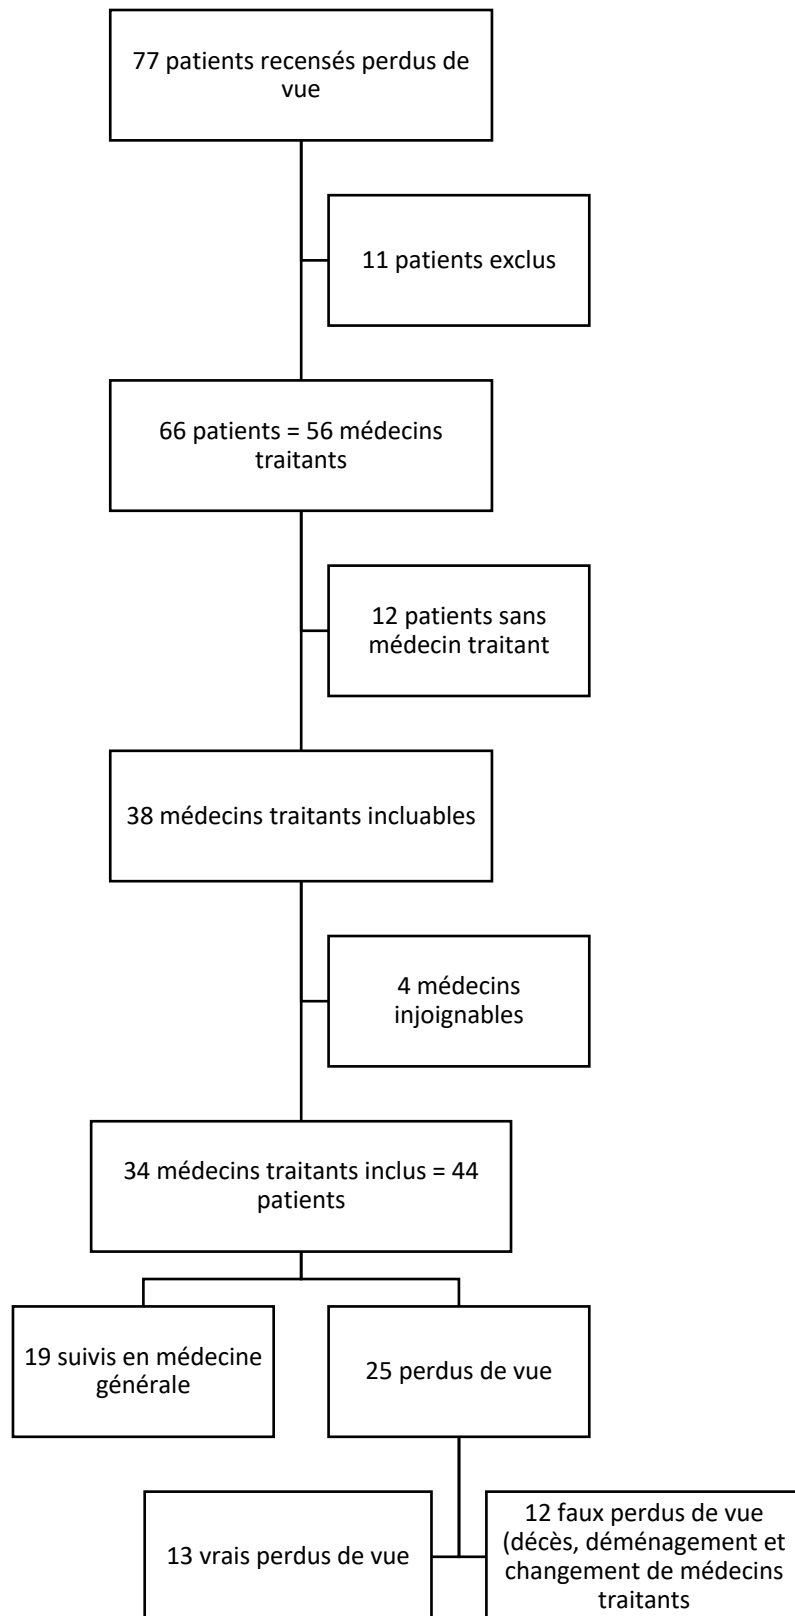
77 patients recensés perdus de vue

11 patients exclus

66 patients = 56 médecins traitants

12 patients sans médecin traitant

38 médecins traitants incluables

4 médecins injoignables

34 médecins traitants inclus = 44 patients

19 suivis en médecine générale

25 perdus de vue

13 vrais perdus de vue

12 faux perdus de vue (décès, déménagement et changement de médecins traitants